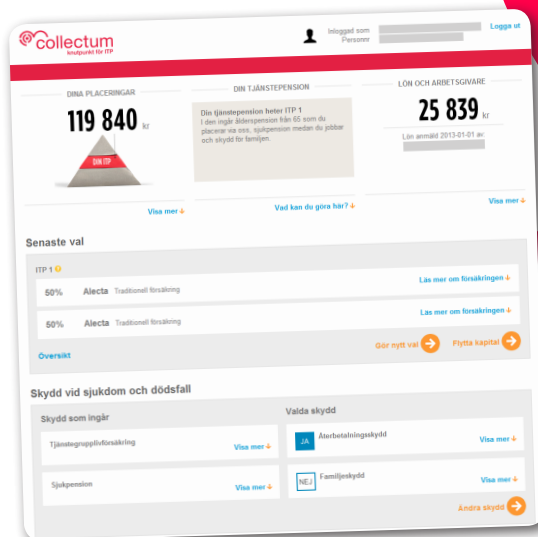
collectum
knutpunkt för ITP

Inloggad som
Personnr

Logga ut

DINA PLACERINGAR
119 840 kr
DIN ITP

Visa mer

DIN TJÄNSTEPENSION
Din tjänstepension heter ITP 1
I den ingår ålderspension från 65 som du placerar via oss, sjukpension medan du jobbar och skydd för familjen.

Vad kan du göra här?

LÖN OCH ARBETSGIVARE
25 839 kr
Lön anmäld 2013-01-01 av

Visa mer

Senaste val

ITP 1

| 50% | Alecta | Traditionell försäkring | Läs mer om försäkringen |
|---|---|---|---|
| 50% | Alecta | Traditionell försäkring | |

Översikt

Gör nytt val
Flytta kapital

Skydd vid sjukdom och dödsfall

Skydd som ingår
Tjänstegrupplivförsäkring Visa mer
Sjukpension Visa mer

Valda skydd
JA Återbetalningsskydd Visa mer
NEJ Familjeskydd Visa mer

Ändra skydd